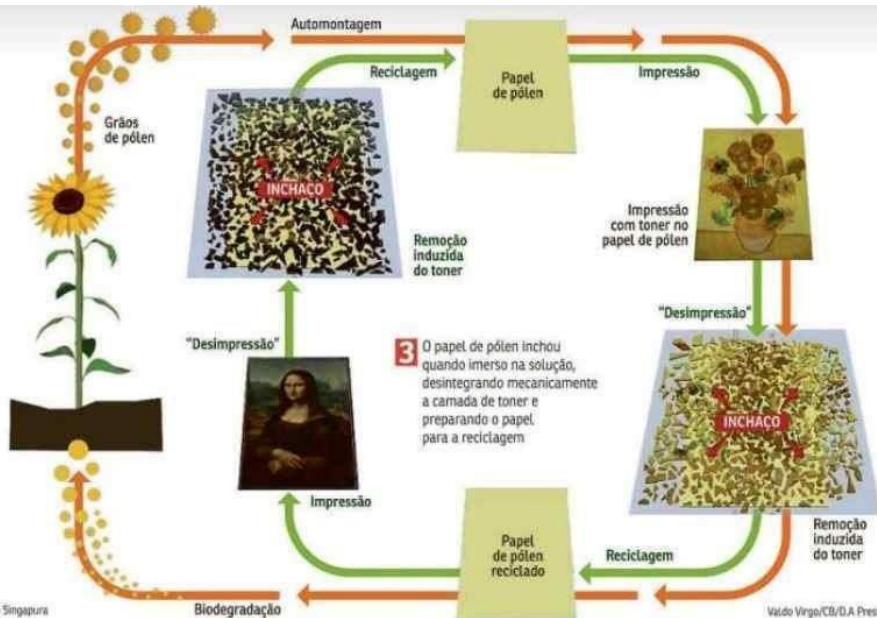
Automontagem

Reciclagem

Papel de pólen

Impressão

Grãos de pólen

INCHAÇO

Remoção induzida do toner

Impressão com toner no papel de pólen

"Desimpressão"

"Desimpressão"

3 O papel de pólen inchou quando imerso na solução, desintegrando mecanicamente a camada de toner e preparando o papel para a reciclagem

INCHAÇO

Impressão

Papel de pólen reciclado

Reciclagem

Remoção induzida do toner

Singapura

Biodegradação

Valdo Virgo/CB/D.A Pres